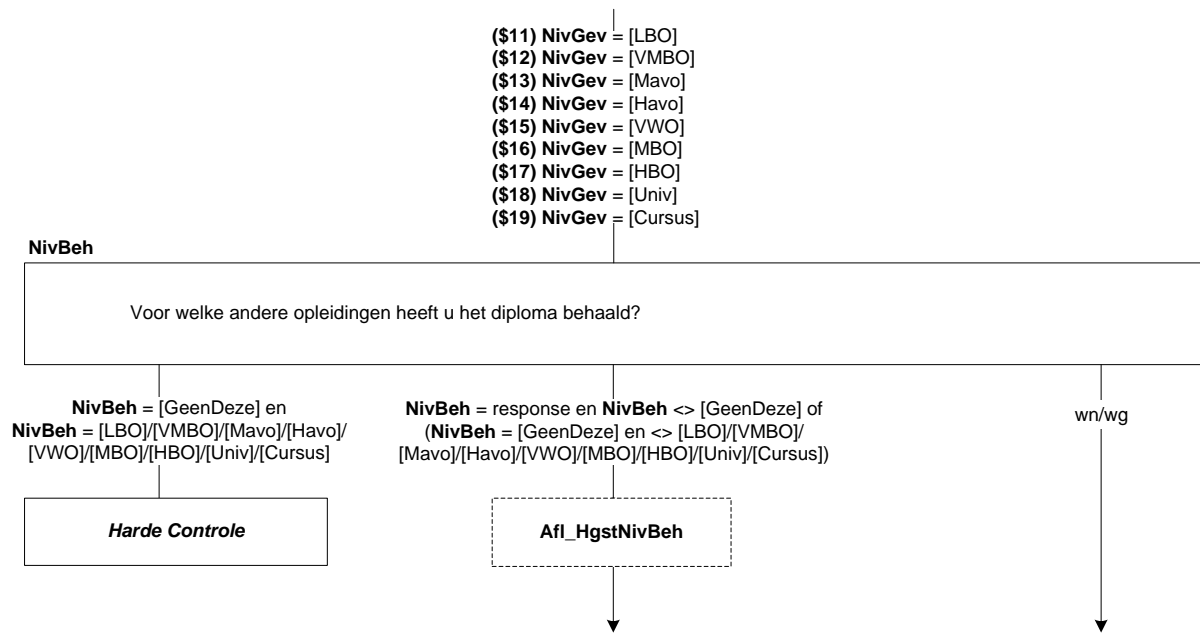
**($11) NivGev** = [LBO]
**($12) NivGev** = [VMBO]
**($13) NivGev** = [Mavo]
**($14) NivGev** = [Havo]
**($15) NivGev** = [VWO]
**($16) NivGev** = [MBO]
**($17) NivGev** = [HBO]
**($18) NivGev** = [Univ]
**($19) NivGev** = [Cursus]

**NivBeh**

Voor welke andere opleidingen heeft u het diploma behaald?

**NivBeh** = [GeenDeze] en **NivBeh** = [LBO]/[VMBO]/[Mavo]/[Havo]/[VWO]/[MBO]/[HBO]/[Univ]/[Cursus]

**NivBeh** = response en **NivBeh** <> [GeenDeze] of (**NivBeh** = [GeenDeze] en <> [LBO]/[VMBO]/[Mavo]/[Havo]/[VWO]/[MBO]/[HBO]/[Univ]/[Cursus])

wn/wg

***Harde Controle***

**Afl_HgstNivBeh**